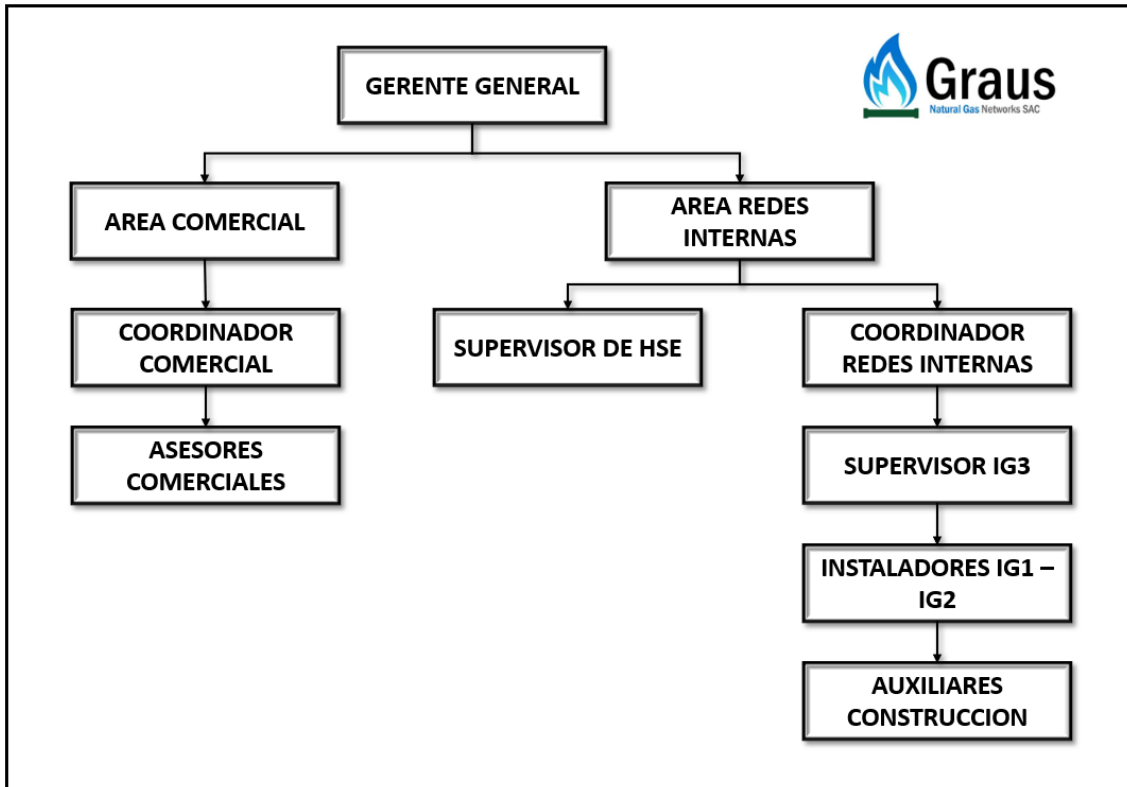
Graus
Natural Gas Networks SAC

GERENTE GENERAL

AREA COMERCIAL

AREA REDES INTERNAS

COORDINADOR COMERCIAL

ASESORES COMERCIALES

SUPERVISOR DE HSE

COORDINADOR REDES INTERNAS

SUPERVISOR IG3

INSTALADORES IG1 – IG2

AUXILIARES CONSTRUCCION